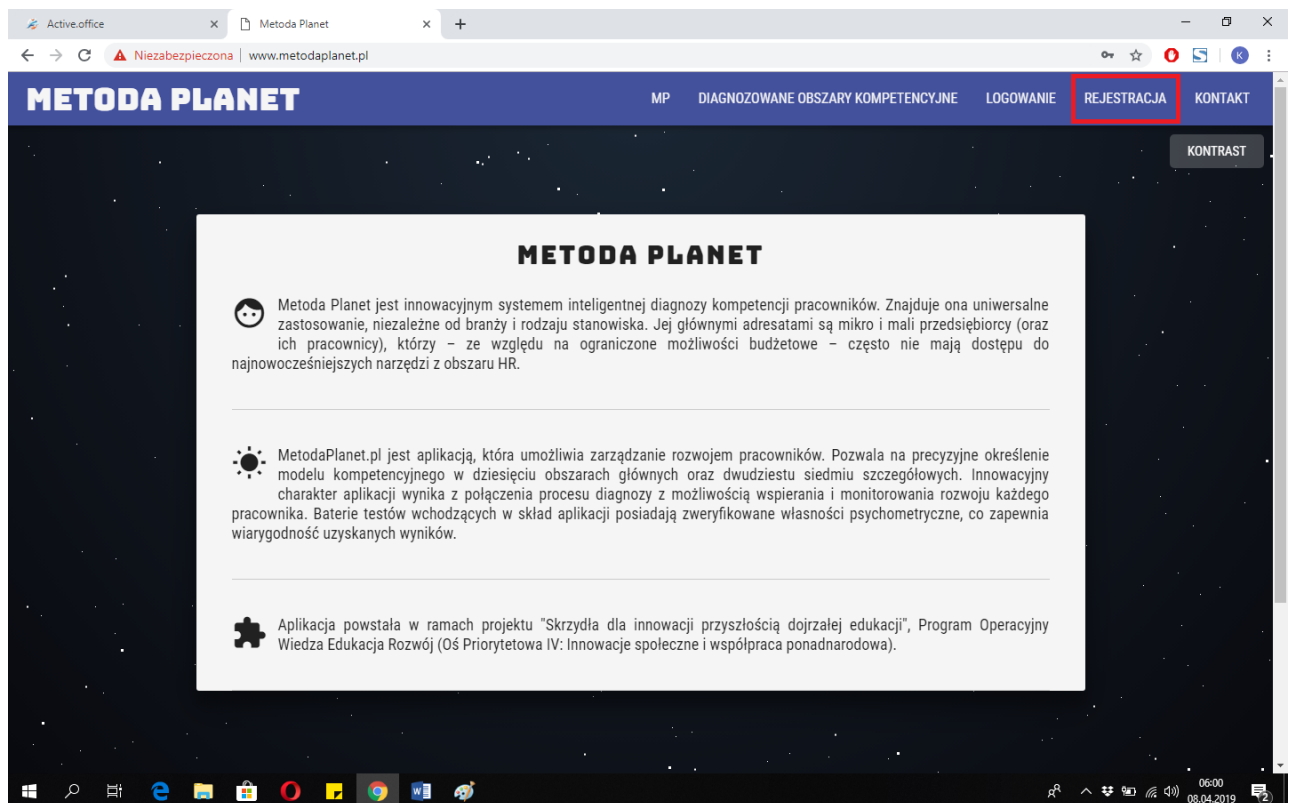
Active.office × Metoda Planet × +

Niezabezpieczona | www.metodaplanet.pl

METODA PLANET

MP DIAGNOZOWANE OBSZARY KOMPETENCYJNE LOGOWANIE REJESTRACJA KONTAKT

KONTRAST

METODA PLANET

Metoda Planet jest innowacyjnym systemem inteligentnej diagnozy kompetencji pracowników. Znajduje ona uniwersalne zastosowanie, niezależne od branży i rodzaju stanowiska. Jej głównymi adresatami są mikro i mali przedsiębiorcy (oraz ich pracownicy), którzy – ze względu na ograniczone możliwości budżetowe – często nie mają dostępu do najnowocześniejszych narzędzi z obszaru HR.

MetodaPlanet.pl jest aplikacją, która umożliwia zarządzanie rozwojem pracowników. Pozwala na precyzyjne określenie modelu kompetencyjnego w dziesięciu obszarach głównych oraz dwudziestu siedmiu szczegółowych. Innowacyjny charakter aplikacji wynika z połączenia procesu diagnozy z możliwością wspierania i monitorowania rozwoju każdego pracownika. Baterie testów wchodzących w skład aplikacji posiadają zweryfikowane własności psychometryczne, co zapewnia wiarygodność uzyskanych wyników.

Aplikacja powstała w ramach projektu "Skrzydła dla innowacji przyszłością dojrzałej edukacji", Program Operacyjny Wiedza Edukacja Rozwój (Oś Priorytetowa IV: Innowacje społeczne i współpraca ponadnarodowa).

06:00
08.04.2019